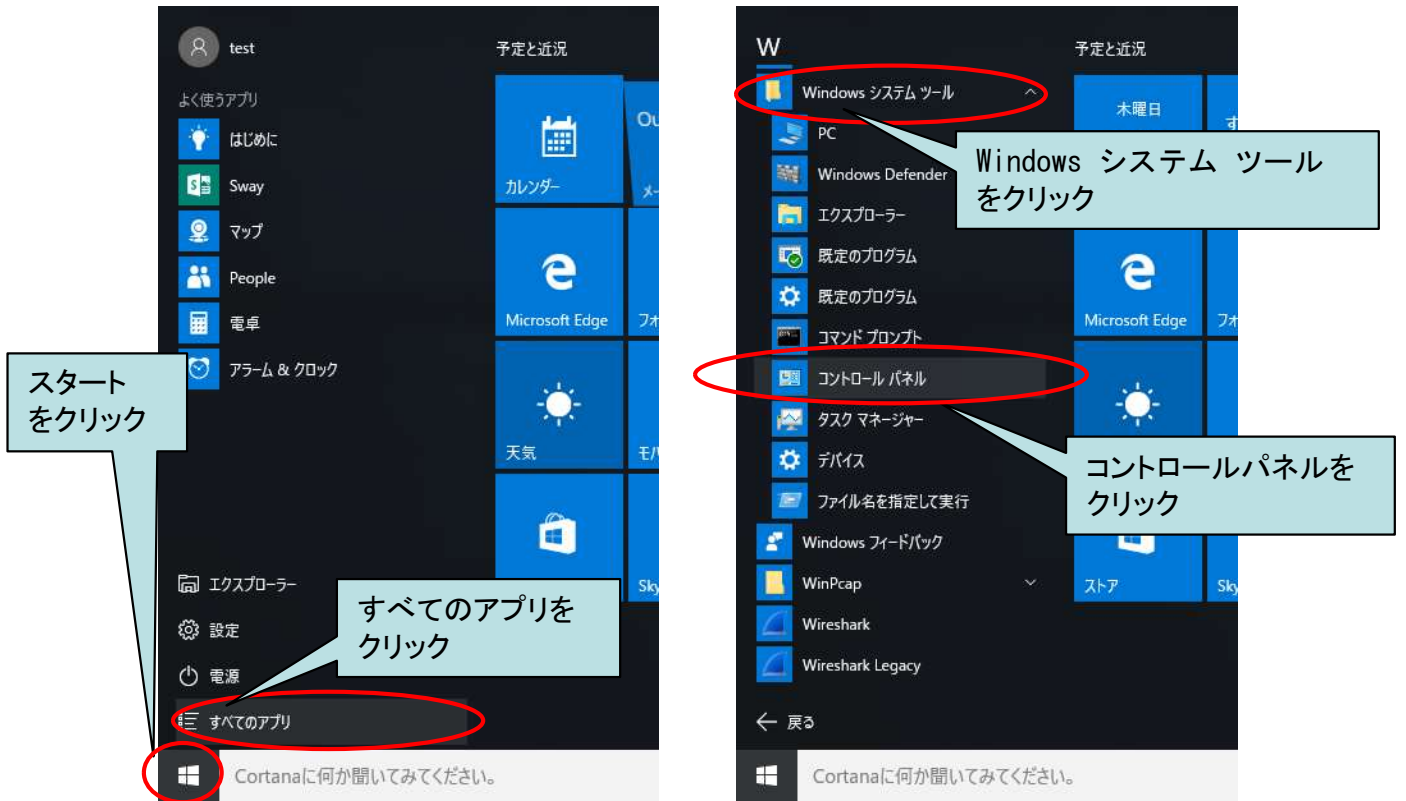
test

予定と近況

よく使うアプリ

はじめに

Sway

マップ

People

電卓

アラーム & クロック

Ou

カレンダー

メー

Microsoft Edge

フォ

天気

モバ

Sky

スタート
をクリック

エクスプローラー

設定

電源

すべてのアプリ

すべてのアプリを
クリック

Cortanaに何か聞いてみてください。

W

予定と近況

Windows システム ツール

PC

Windows Defender

エクスプローラー

既定のプログラム

既定のプログラム

コマンド プロンプト

コントロール パネル

タスク マネージャー

デバイス

ファイル名を指定して実行

Windows フィードバック

WinPcap

Wireshark

Wireshark Legacy

戻る

木曜日

す

Windows システム ツール
をクリック

Microsoft Edge

フォ

コントロールパネルを
クリック

ストア

Sky

Cortanaに何か聞いてみてください。